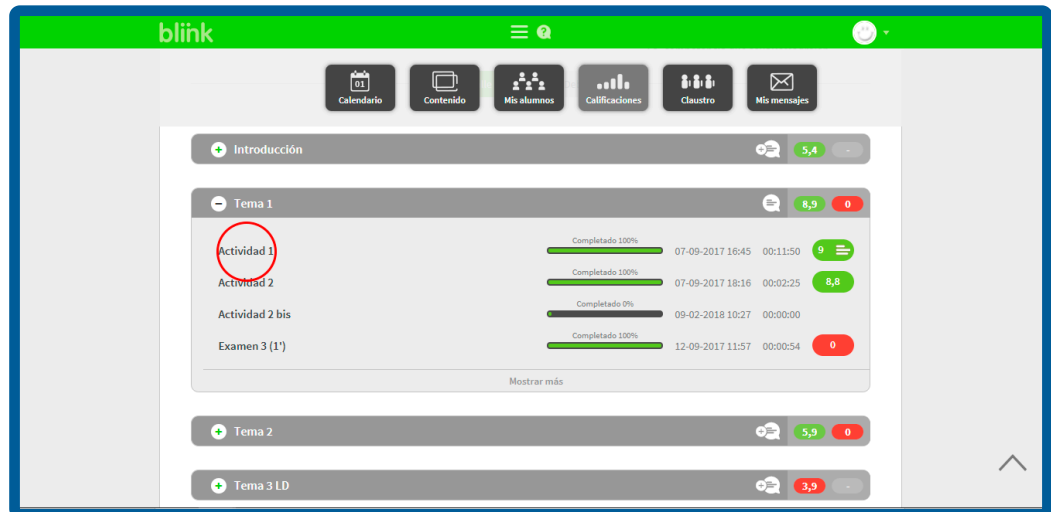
blink

01
Calendario
Contenido
Mis alumnos
Calificaciones
Claustro
Mis mensajes

Introducción 5,4 -

Tema 1 8,9 0

Actividad 1 Completado 100% 07-09-2017 16:45 00:11:50 9

Actividad 2 Completado 100% 07-09-2017 18:16 00:02:25 8,8

Actividad 2 bis Completado 0% 09-02-2018 10:27 00:00:00

Examen 3 (1') Completado 100% 12-09-2017 11:57 00:00:54 0

Mostrar más

Tema 2 5,9 0

Tema 3 LD 3,9 -